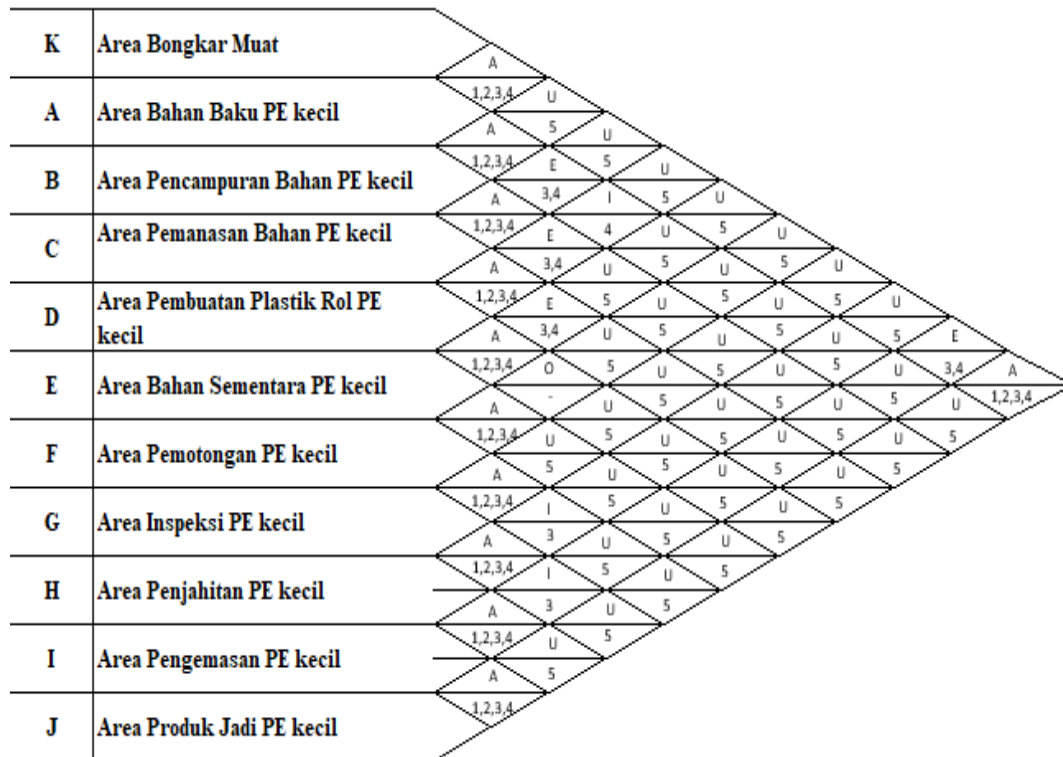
| | |
|---|---|
| K | Area Bongkar Muat |
| A | Area Bahan Baku PE kecil |
| B | Area Pencampuran Bahan PE kecil |
| C | Area Pemanasan Bahan PE kecil |
| D | Area Pembuatan Plastik Rol PE kecil |
| E | Area Bahan Sementara PE kecil |
| F | Area Pemotongan PE kecil |
| G | Area Inspeksi PE kecil |
| H | Area Penjahitan PE kecil |
| I | Area Pengemasan PE kecil |
| J | Area Produk Jadi PE kecil |

A 1,2,3,4 U A 5 U 1,2,3,4 E 5 U A 3,4 I 5 U 1,2,3,4 E 4 U 5 U A 3,4 U 5 U 5 U 1,2,3,4 E 5 U 5 U 5 U A 3,4 U 5 U 5 U 5 E 1,2,3,4 O 5 U 5 U 5 U 3,4 A A - U 5 U 5 U 5 U 1,2,3,4 1,2,3,4 U 5 U 5 U 5 U 5 A 5 U 5 U 5 U 5 1,2,3,4 I 5 U 5 U 5 A 3 U 5 U 5 1,2,3,4 I 5 U 5 A 3 U 5 1,2,3,4 U 5 A 5 1,2,3,4